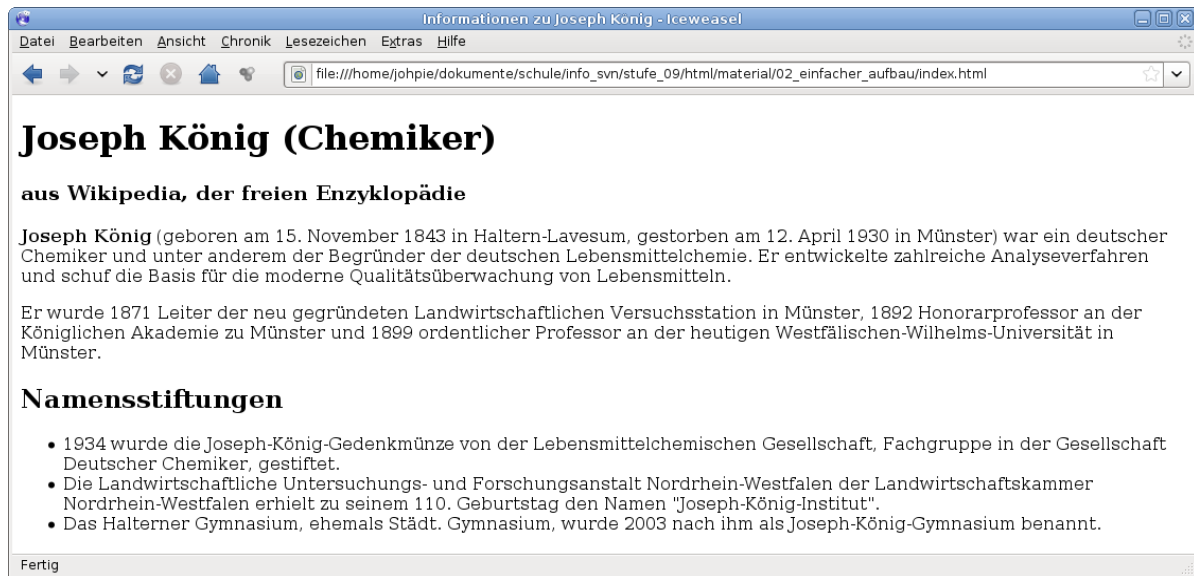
Informationen zu Joseph König - Iceweasel

Datei Bearbeiten Ansicht Chronik Lesezeichen Extras Hilfe

file:///home/johpie/dokumente/schule/info_svn/stufe_09/html/material/02_einfacher_aufbau/index.html

Joseph König (Chemiker)

aus Wikipedia, der freien Enzyklopädie

Joseph König (geboren am 15. November 1843 in Haltern-Lavesum, gestorben am 12. April 1930 in Münster) war ein deutscher Chemiker und unter anderem der Begründer der deutschen Lebensmittelchemie. Er entwickelte zahlreiche Analyseverfahren und schuf die Basis für die moderne Qualitätsüberwachung von Lebensmitteln.

Er wurde 1871 Leiter der neu gegründeten Landwirtschaftlichen Versuchsstation in Münster, 1892 Honorarprofessor an der Königlichen Akademie zu Münster und 1899 ordentlicher Professor an der heutigen Westfälischen-Wilhelms-Universität in Münster.

Namensstiftungen

- 1934 wurde die Joseph-König-Gedenkmünze von der Lebensmittelchemischen Gesellschaft, Fachgruppe in der Gesellschaft Deutscher Chemiker, gestiftet.
- Die Landwirtschaftliche Untersuchungs- und Forschungsanstalt Nordrhein-Westfalen der Landwirtschaftskammer Nordrhein-Westfalen erhielt zu seinem 110. Geburtstag den Namen "Joseph-König-Institut".
- Das Halterner Gymnasium, ehemals Städt. Gymnasium, wurde 2003 nach ihm als Joseph-König-Gymnasium benannt.

Fertig